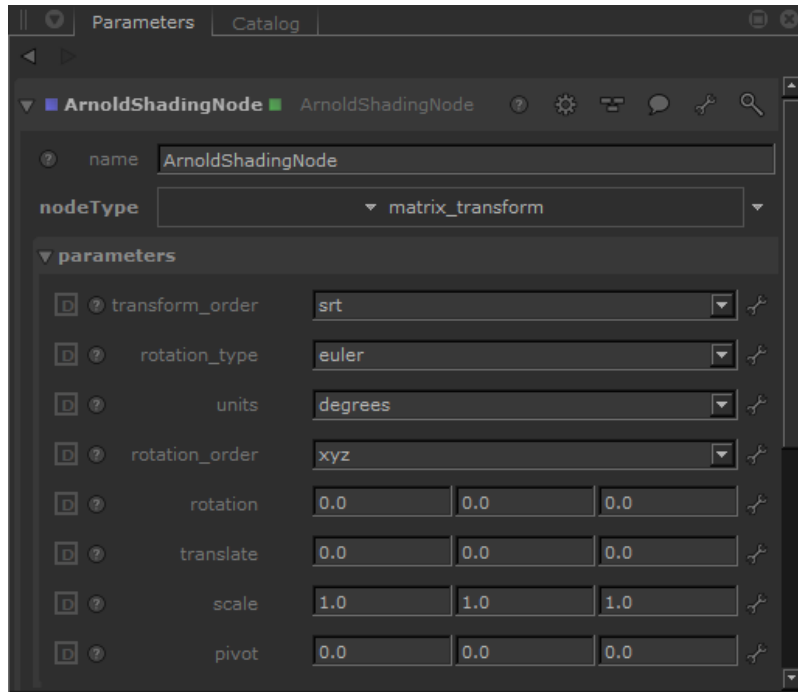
Parameters Catalog

ArnoldShadingNode ArnoldShadingNode

name ArnoldShadingNode

nodeType matrix_transform

parameters

D transform_order srt

D rotation_type euler

D units degrees

D rotation_order xyz

D rotation 0.0 0.0 0.0

D translate 0.0 0.0 0.0

D scale 1.0 1.0 1.0

D pivot 0.0 0.0 0.0